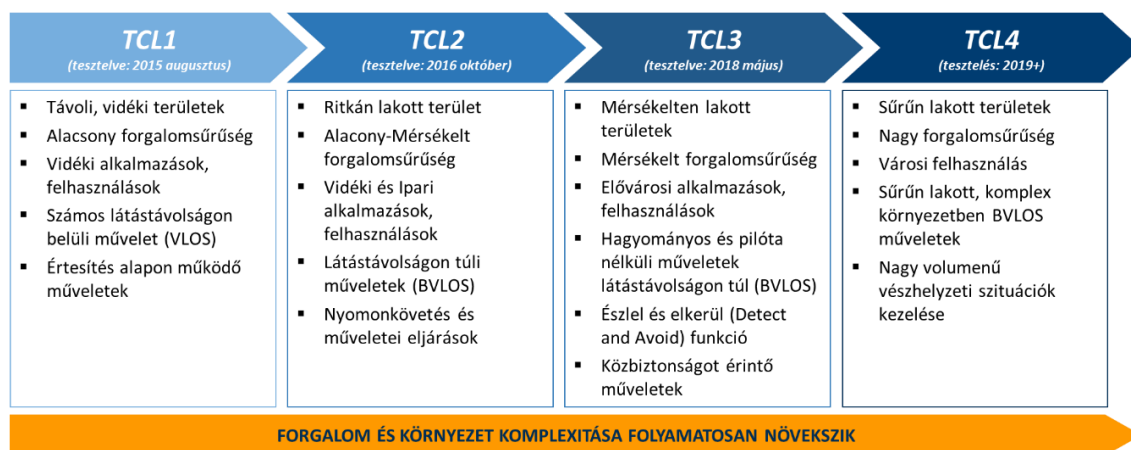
TCL1
(tesztelve: 2015 augusztus)

- Távoli, vidéki területek
- Alacsony forgalomsűrűség
- Vidéki alkalmazások, felhasználások
- Számos látástávolságon belüli művelet (VLOS)
- Értesítés alapon működő műveletek

TCL2
(tesztelve: 2016 október)

- Ritkán lakott terület
- Alacony-Mérsékelt forgalomsűrűség
- Vidéki és Ipari alkalmazások, felhasználások
- Látástávolságon túli műveletek (BVLOS)
- Nyomonkövetés és műveletei eljárások

TCL3
(tesztelve: 2018 május)

- Mérsékelten lakott területek
- Mérsékelt forgalomsűrűség
- Elővárosi alkalmazások, felhasználások
- Hagyományos és pilóta nélküli műveletek látástávolságon túl (BVLOS)
- Észlel és elkerül (Detect and Avoid) funkció
- Közbiztonságot érintő műveletek

TCL4
(tesztelés: 2019+)

- Sűrűn lakott területek
- Nagy forgalomsűrűség
- Városi felhasználás
- Sűrűn lakott, komplex környezetben BVLOS műveletek
- Nagy volumenű vészhelyzeti szituációk kezelése

FORGALOM ÉS KÖRNYEZET KOMPLEXITÁSA FOLYAMATOSAN NÖVEKSZIK